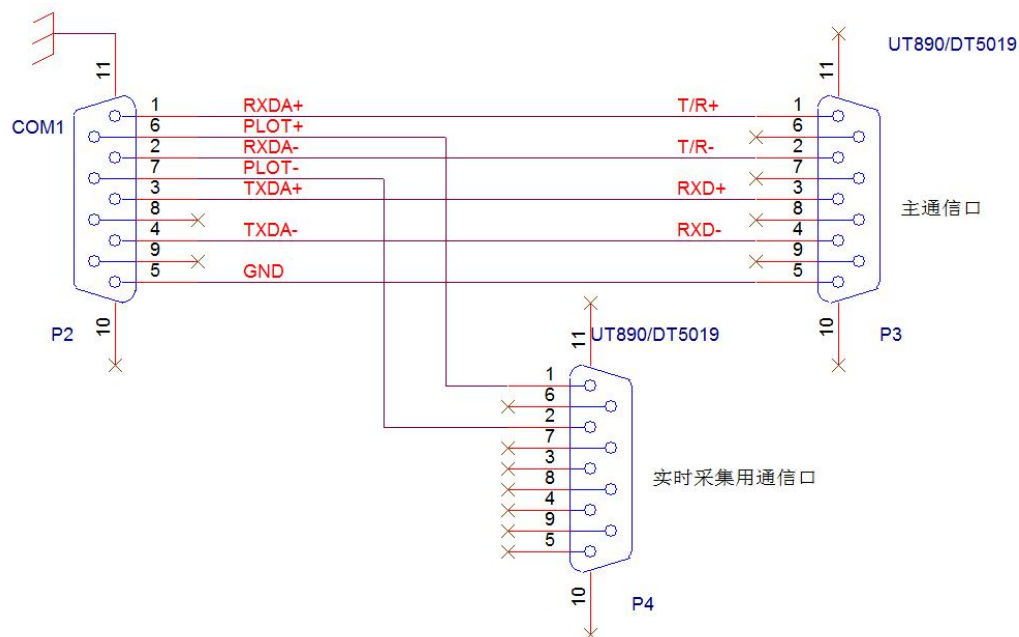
UT890/DT5019

11

COM1

1 RXDA+ T/R+ 1
6 PLOT+ 6
2 RXDA- T/R- 2
7 PLOT- 7
3 TXDA+ RXD+ 3
8 8
4 TXDA- RXD- 4
9 9
5 GND 5

主通信口

10

P2

11

UT890/DT5019

10

P3

1
6
2
7
3
8
4
9
5

实时采集用通信口

10

P4